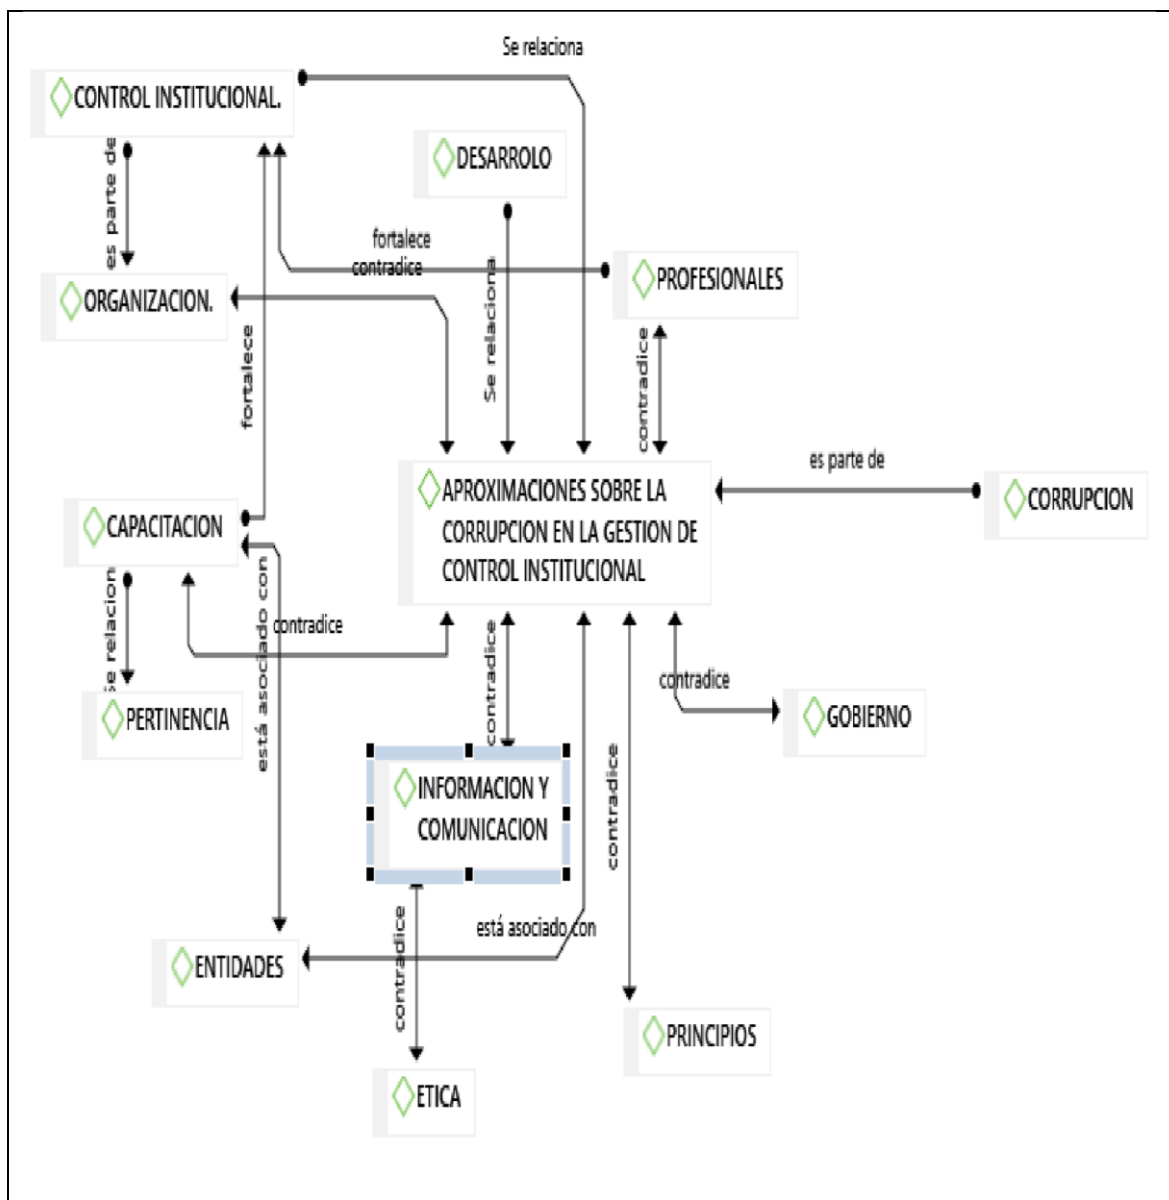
Se relaciona

CONTROL INSTITUCIONAL.

DESARROLO

es parte de

fortalece

contradice

PROFESIONALES

ORGANIZACION.

fortalece

Se relaciona

contradice

es parte de

APROXIMACIONES SOBRE LA CORRUPCION EN LA GESTION DE CONTROL INSTITUCIONAL

CORRUPCION

CAPACITACION

se relacion

contradice

está asociado con

contradice

contradice

PERTINENCIA

GOBIERNO

INFORMACION Y COMUNICACION

contradice

está asociado con

contradice

ENTIDADES

PRINCIPIOS

ETICA